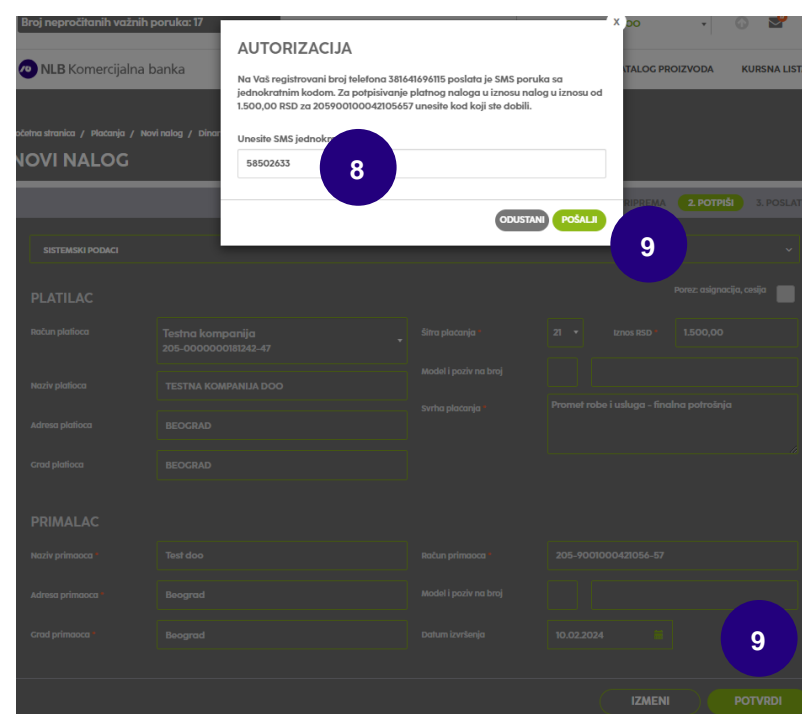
Broj nepročitanih važnih poruka: 17

NLB Komercijalna banka

ATALOG PROIZVODA KURSNA LIST

očetna stranica / Plaćanja / Novi nalog / Dina

NOVI NALOG

AUTORIZACIJA

Na Vaš registrovani broj telefona 381641696115 poslata je SMS poruka sa jednokratnim kodom. Za potpisivanje platnog naloga u iznosu nalog u iznosu od 1.500,00 RSD za 205900100042105657 unesite kod koji ste dobili.

Unesite SMS jednokr

58502633

8

ODUSTANI POŠALJI

9

PRIPREMA 2. POTPIŠI 3. POSLAT

SISTEMSKI PODACI

PLATILAC

Porez: asignacija, cesija

Račun platioca

Testna kompanija
205-0000000181242-47

Šifra plaćanja * 21 Iznos RSD * 1.500,00

Naziv platioca TESTNA KOMPANIJA DOO

Model i poziv na broj

Svrha plaćanja * Promet robe i usluga - finalna potrošnja

Adresa platioca BEOGRAD

Grad platioca BEOGRAD

PRIMALAC

Naziv primaoca * Test doo

Račun primaoca * 205-9001000421056-57

Adresa primaoca * Beograd

Model i poziv na broj

Grad primaoca * Beograd

Datum izvršenja 10.02.2024

9

IZMENI POTVRDI